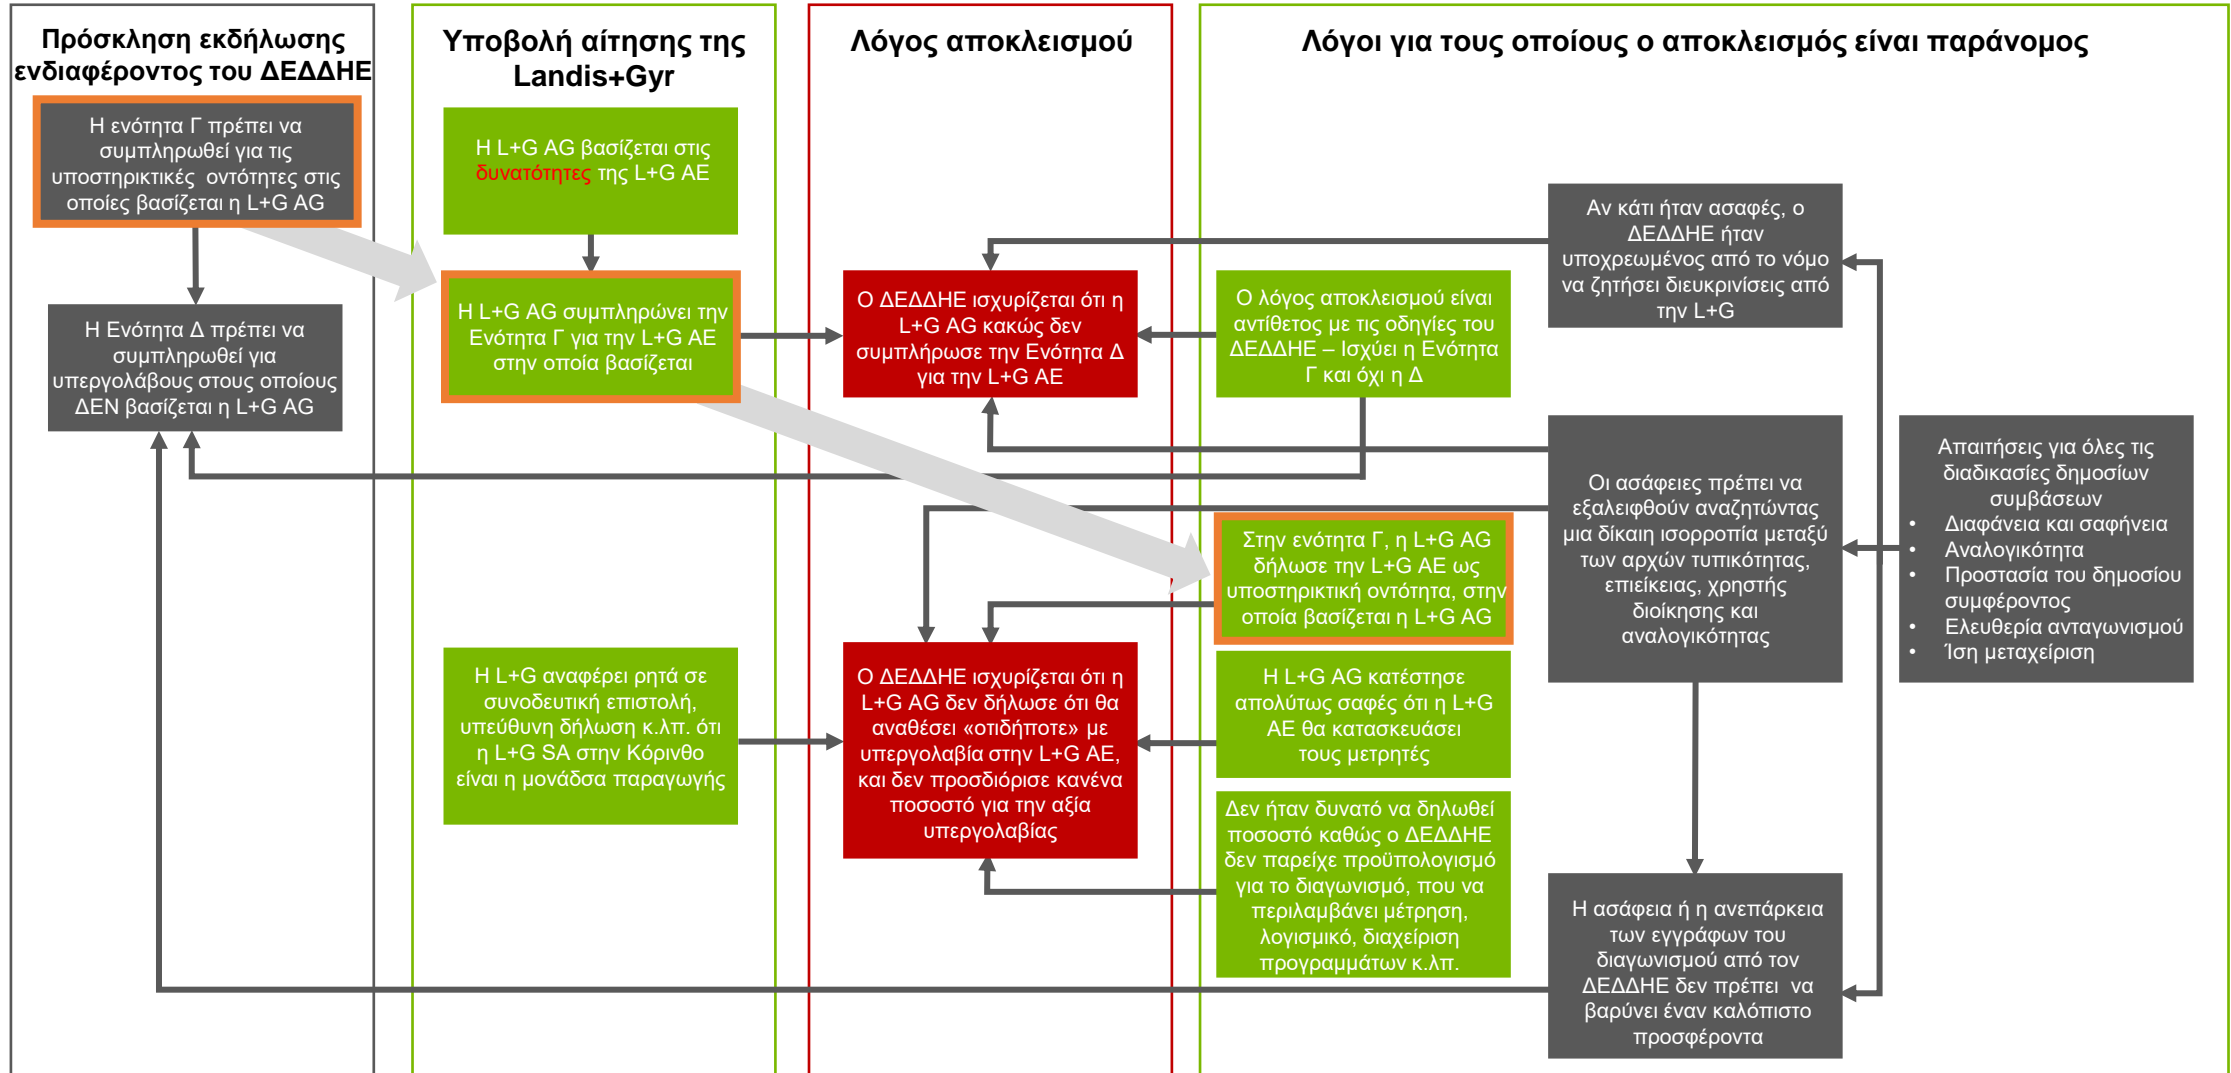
Πρόσκληση εκδήλωσης ενδιαφέροντος του ΔΕΔΔΗΕ

Η ενότητα Γ πρέπει να συμπληρωθεί για τις υποστηρικτικές οντότητες στις οποίες βασίζεται η L+G AG

Η Ενότητα Δ πρέπει να συμπληρωθεί για υπεργολάβους στους οποίους ΔΕΝ βασίζεται η L+G AG

Υποβολή αίτησης της Landis+Gyr

Η L+G AG βασίζεται στις δυνατότητες της L+G AE

Η L+G AG συμπληρώνει την Ενότητα Γ για την L+G AE στην οποία βασίζεται

Η L+G αναφέρει ρητά σε συνοδευτική επιστολή, υπεύθυνη δήλωση κ.λπ. ότι η L+G SA στην Κόρινθο είναι η μονάδα παραγωγής

Λόγος αποκλεισμού

Ο ΔΕΔΔΗΕ ισχυρίζεται ότι η L+G AG κακώς δεν συμπλήρωσε την Ενότητα Δ για την L+G AE

Ο ΔΕΔΔΗΕ ισχυρίζεται ότι η L+G AG δεν δήλωσε ότι θα αναθέσει «οτιδήποτε» με υπεργολαβία στην L+G AE, και δεν προσδιόρισε κανένα ποσοστό για την αξία υπεργολαβίας

Λόγοι για τους οποίους ο αποκλεισμός είναι παράνομος

Ο λόγος αποκλεισμού είναι αντίθετος με τις οδηγίες του ΔΕΔΔΗΕ – Ισχύει η Ενότητα Γ και όχι η Δ

Στην ενότητα Γ, η L+G AG δήλωσε την L+G AE ως υποστηρικτική οντότητα, στην οποία βασίζεται η L+G AG

Η L+G AG κατέστησε απολύτως σαφές ότι η L+G AE θα κατασκευάσει τους μετρητές

Δεν ήταν δυνατό να δηλωθεί ποσοστό καθώς ο ΔΕΔΔΗΕ δεν παρείχε προϋπολογισμό για το διαγωνισμό, που να περιλαμβάνει μέτρηση, λογισμικό, διαχείριση προγραμμάτων κ.λπ.

Αν κάτι ήταν ασαφές, ο ΔΕΔΔΗΕ ήταν υποχρεωμένος από το νόμο να ζητήσει διευκρινίσεις από την L+G

Οι ασάφειες πρέπει να εξαλειφθούν αναζητώντας μια δίκαιη ισορροπία μεταξύ των αρχών τυπικότητας, επιείκειας, χρηστής διοίκησης και αναλογικότητας

Η ασάφεια ή η ανεπάρκεια των εγγράφων του διαγωνισμού από τον ΔΕΔΔΗΕ δεν πρέπει να βαρύνει έναν καλόπιστο προσφέροντα

Απαιτήσεις για όλες τις διαδικασίες δημοσίων συμβάσεων
• Διαφάνεια και σαφήνεια
• Αναλογικότητα
• Προστασία του δημοσίου συμφέροντος
• Ελευθερία ανταγωνισμού
• Ίση μεταχείριση